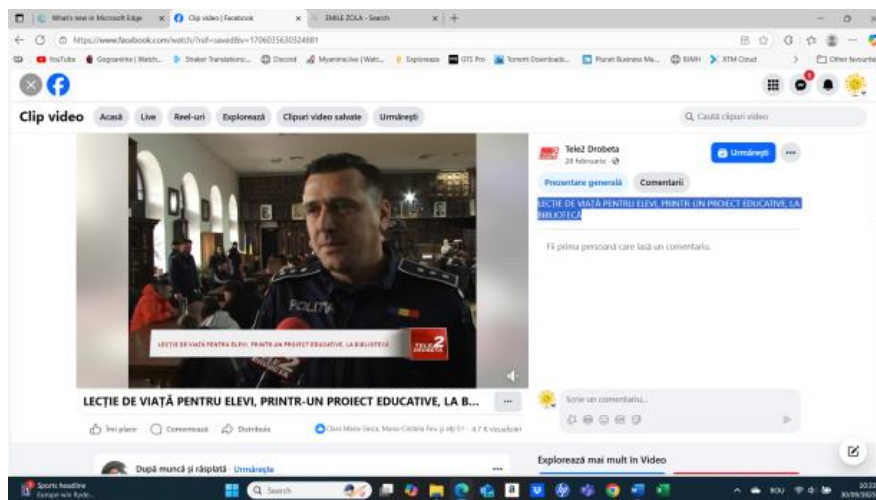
What's new in Microsoft Edge | Clip video | Facebook | EMILE ZOLA - Search

https://www.facebook.com/watch/?ref=saved&v=1706035630324881

YouTube | Gogoanime | Watch... | Sbaker Translations... | Discord | Myanimelist | Watc... | Explorează | GTI Pro | Torrent Downloads... | Planet Business Ma... | EMIH | XTM Cloud | Other favourites

Clip video | Acasă | Live | Reel-uri | Explorează | Clipuri video salvate | Urmărești

Caută clipuri video

POLIȚIA

LECȚIE DE VIAȚĂ PENTRU ELEVI, PRINTR-UN PROIECT EDUCATIVE, LA BIBLIOTECĂ

TELE 2 DROBETA

LECȚIE DE VIAȚĂ PENTRU ELEVI, PRINTR-UN PROIECT EDUCATIVE, LA B...

Îmi place | Comentează | Distribuie

Clara Maria Sirca, Maria-Cristina Rev și alți 57 · 4,7 K vizualizări

Tele2 Drobeta
28 februarie

Urmărești

Prezentare generală | Comentarii

LECȚIE DE VIAȚĂ PENTRU ELEVI, PRINTR-UN PROIECT EDUCATIVE, LA BIBLIOTECĂ

Fii prima persoană care lasă un comentariu.

Scrie un comentariu...

După muncă și răsplată · Urmărește

Explorează mai mult în Video

Sports headline
Europe win Ryde...

Search

RO
10:33
30/09/2023